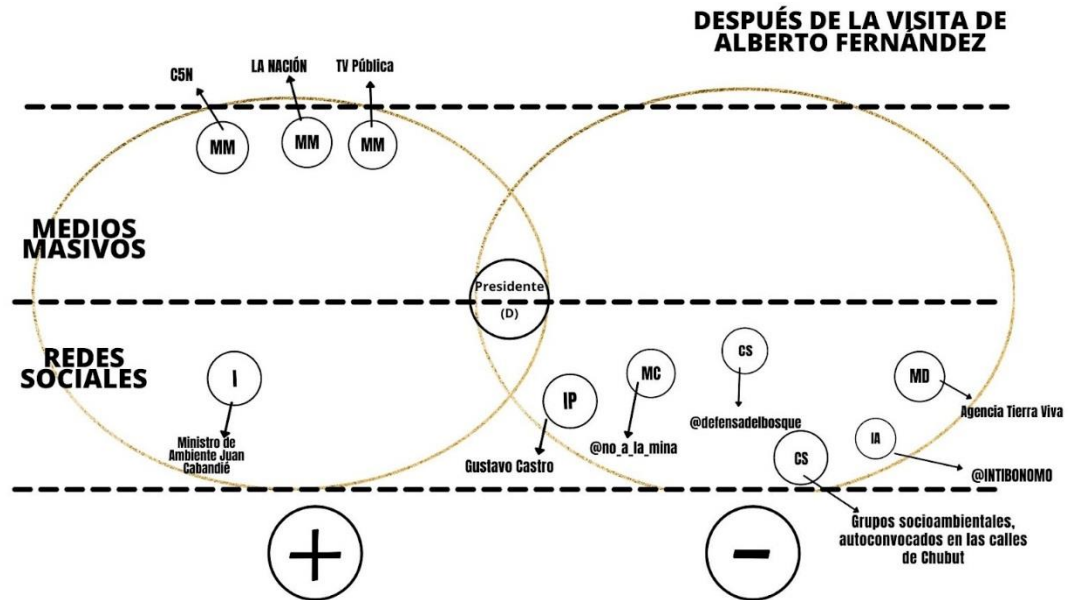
DESPUÉS DE LA VISITA DE ALBERTO FERNÁNDEZ

C5N

LA NACIÓN

TV Pública

MM

MM

MM

MEDIOS MASIVOS

Presidente (D)

REDES SOCIALES

I

Ministro de Ambiente Juan Cabandié

IP

Gustavo Castro

MC

@no_a_la_mina

CS

@defensadelbosque

MD

Agencia Tierra Viva

IA

@INTIBONOMO

CS

Grupos socioambientales, autoconvocados en las calles de Chubut

+

−